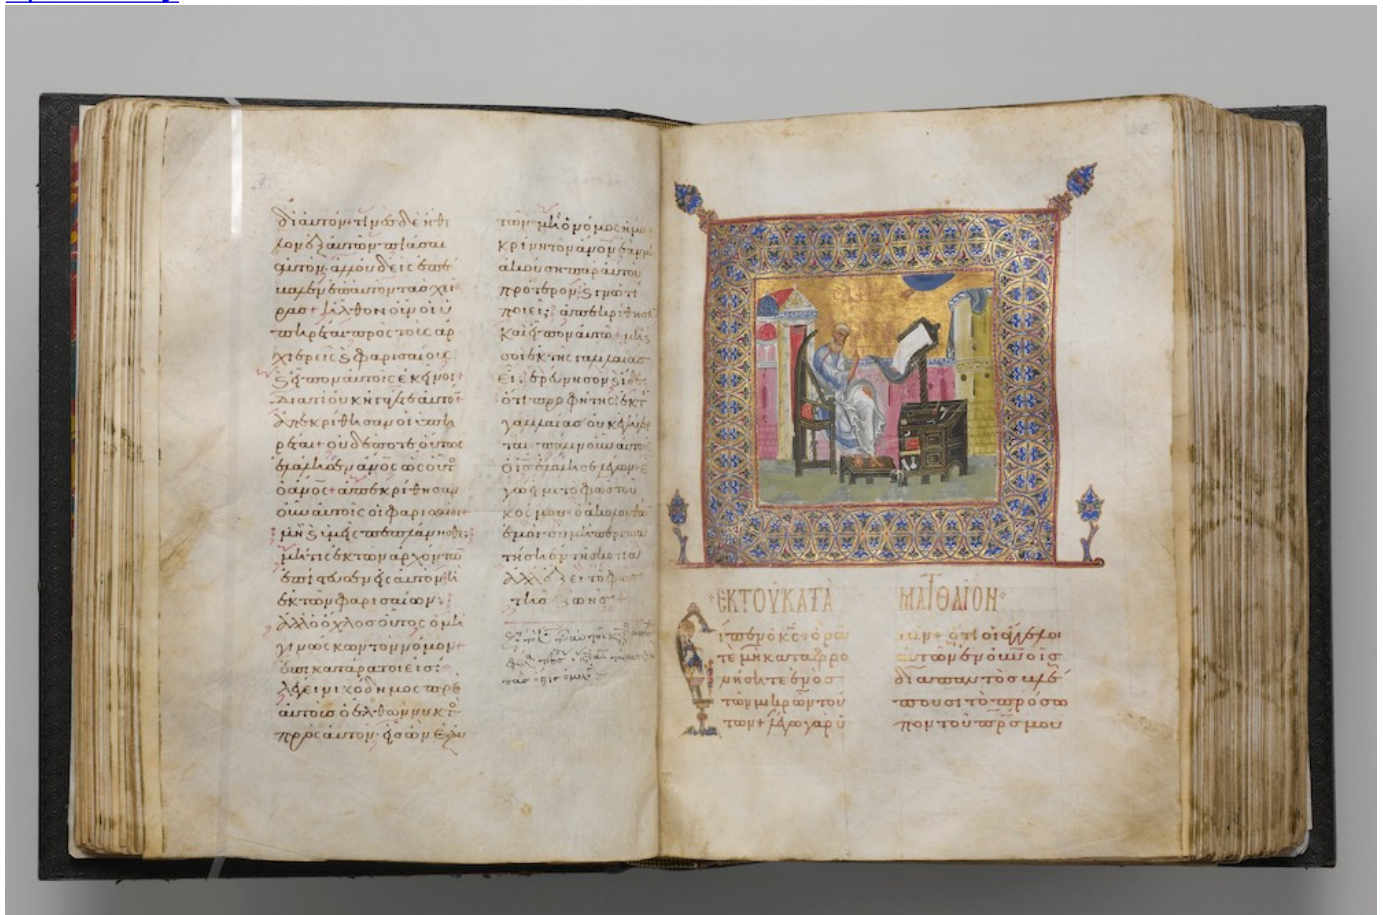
δι αὐτὸν· ἐπιγνώσθη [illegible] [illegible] ἀπ' αὐτοῦ ἀπῆλθε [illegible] αὐτὸν· ἀλλ' οὐδεὶς ἐπέβαλεν ἐπ' αὐτὸν τὰς χεῖρας· ἦλθον οὖν οἱ ὑπηρέται πρὸς τοὺς ἀρχιερεῖς καὶ φαρισαίους· καὶ εἶπον αὐτοῖς ἐκεῖνοι· διατί οὐκ ἠγάγετε αὐτόν· ἀπεκρίθησαν οἱ ὑπηρέται· οὐδέποτε οὕτως ἐλάλησεν ἄνθρωπος ὡς οὗτος ὁ ἄνθρωπος· ἀπεκρίθησαν οὖν αὐτοῖς οἱ φαρισαῖοι· μὴ καὶ ὑμεῖς πεπλάνησθε· μή τις ἐκ τῶν ἀρχόντων ἐπίστευσεν εἰς αὐτὸν ἢ ἐκ τῶν φαρισαίων· ἀλλ' ὁ ὄχλος οὗτος ὁ μὴ γινώσκων τὸν νόμον ἐπικατάρατοί εἰσι· λέγει Νικόδημος πρὸς αὐτούς· ὁ ἐλθὼν νυκτὸς πρὸς αὐτόν· εἷς ὢν ἐξ

τῶν· μὴ ὁ νόμος ἡμῶν κρίνει τὸν ἄνθρωπον ἐὰν μὴ ἀκούσῃ παρ' αὐτοῦ πρότερον καὶ γνῷ τί ποιεῖ· ἀπεκρίθησαν καὶ εἶπον αὐτῷ· μὴ καὶ σὺ ἐκ τῆς Γαλιλαίας εἶ· ἐρεύνησον καὶ ἴδε ὅτι προφήτης ἐκ τῆς Γαλιλαίας οὐκ ἐγήγερται· πάλιν οὖν αὐτοῖς ὁ Ἰησοῦς ἐλάλησε λέγων· ἐγώ εἰμι τὸ φῶς τοῦ κόσμου· ὁ ἀκολουθῶν ἐμοὶ οὐ μὴ περιπατήσῃ ἐν τῇ σκοτίᾳ· ἀλλ' ἕξει τὸ φῶς τῆς ζωῆς·

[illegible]

ΕΚ ΤΟΥ ΚΑΤΑ ΜΑΤΘΑΙΟΝ·

Τῷ καιρῷ ἐκείνῳ προσῆλθον τῷ Ἰησοῦ οἱ ἀπὸ Ἱεροσολύμων γραμματεῖς καὶ φαρισαῖοι λέγοντες· διατί οἱ μαθηταί σου παραβαίνουσι τὴν παράδοσιν τῶν πρεσβυτέρων·

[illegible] εἶπεν δὲ αὐτοῖς· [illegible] ἀπ' αὐτῶν ἔρχεσθαι αὐτούς· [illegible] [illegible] πρὸς τὸν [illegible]